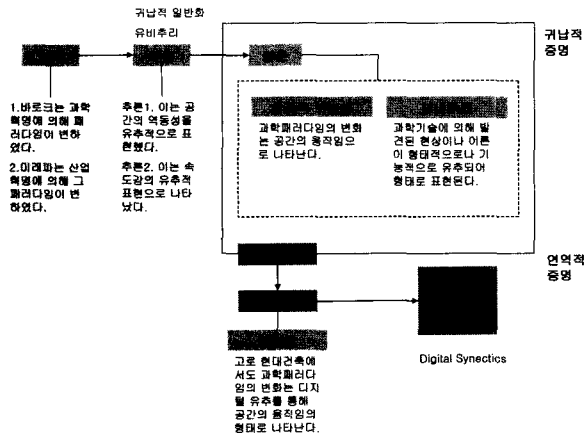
귀납적 일반화

유비추리

귀납적 증명

1.바로크는 과학혁명에 의해 패러다임이 변하였다.

2.아레파는 산업혁명에 의해 그 패러다임이 변하였다.

추론1. 이는 공간의 역동성을 유추적으로 표현했다.

추론2. 이는 속도감의 유추적 표현으로 나타났다.

과학패러다임의 변화는 공간의 움직임으로 나타난다.

과학기술에 의해 발견된 현상이나 이론이 형태적으로나 기능적으로 유추되어 형태로 표현된다.

연역적 증명

고로 현대건축에서도 과학패러다임의 변화는 디지털 유추를 통해 공간의 움직임의 형태로 나타난다.

Digital Synectics